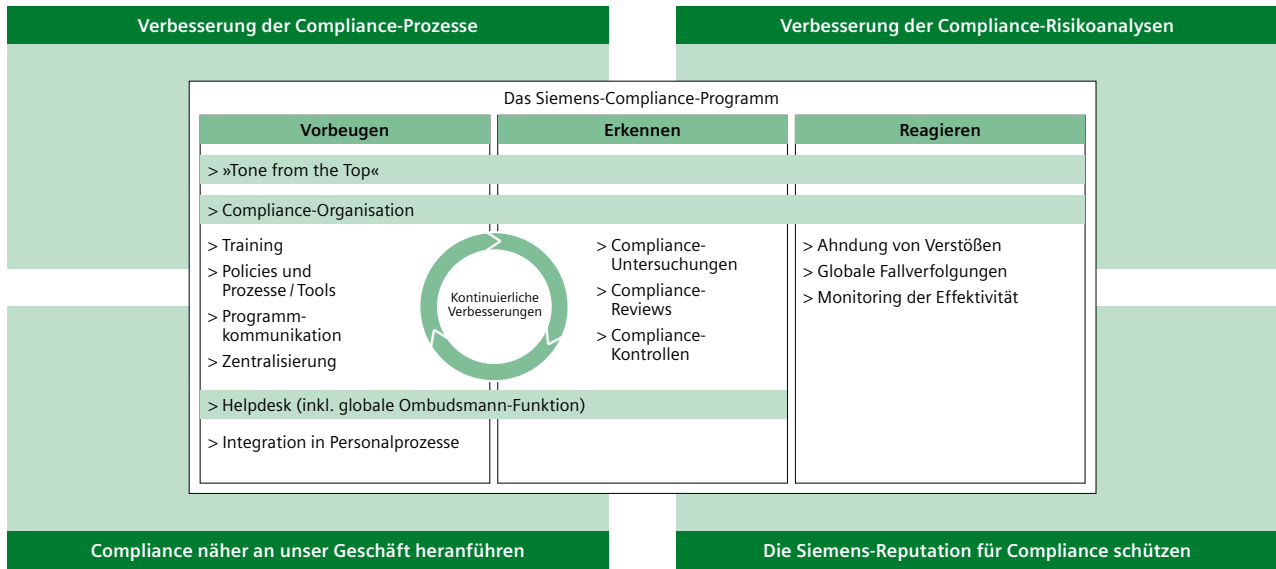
Verbesserung der Compliance-Prozesse

Verbesserung der Compliance-Risikoanalysen

Das Siemens-Compliance-Programm

| Vorbeugen | Erkennen | Reagieren |
|---|---|---|

> »Tone from the Top«

> Compliance-Organisation

> Training
> Policies und Prozesse / Tools
> Programmkommunikation
> Zentralisierung

Kontinuierliche Verbesserungen

> Compliance-Untersuchungen
> Compliance-Reviews
> Compliance-Kontrollen

> Ahndung von Verstößen
> Globale Fallverfolgungen
> Monitoring der Effektivität

> Helpdesk (inkl. globale Ombudsmann-Funktion)

> Integration in Personalprozesse

Compliance näher an unser Geschäft heranführen

Die Siemens-Reputation für Compliance schützen